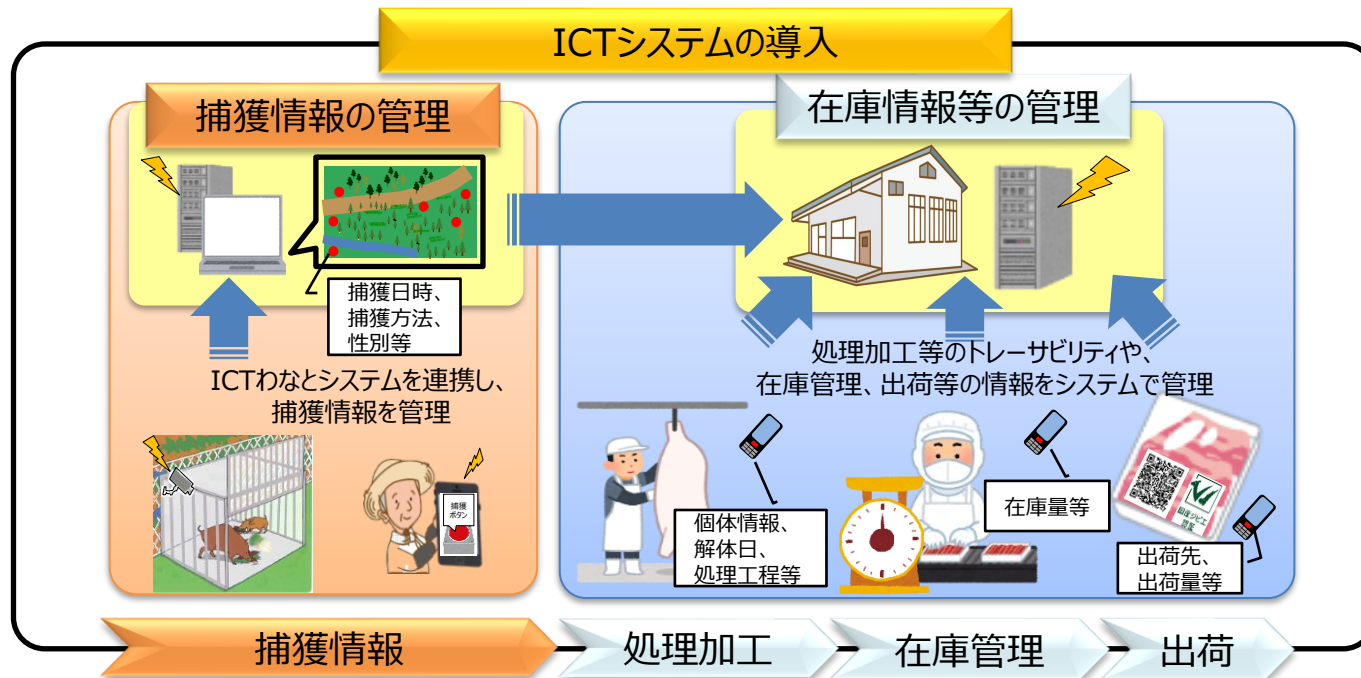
ICTシステムの導入

捕獲情報の管理

捕獲日時、
捕獲方法、
性別等

ICTわなとシステムを連携し、
捕獲情報を管理

捕獲
ボタン

在庫情報等の管理

処理加工等のトレーサビリティや、
在庫管理、出荷等の情報をシステムで管理

個体情報、
解体日、
処理工程等

在庫量等

国産ジビエ
認定

出荷先、
出荷量等

捕獲情報
処理加工
在庫管理
出荷